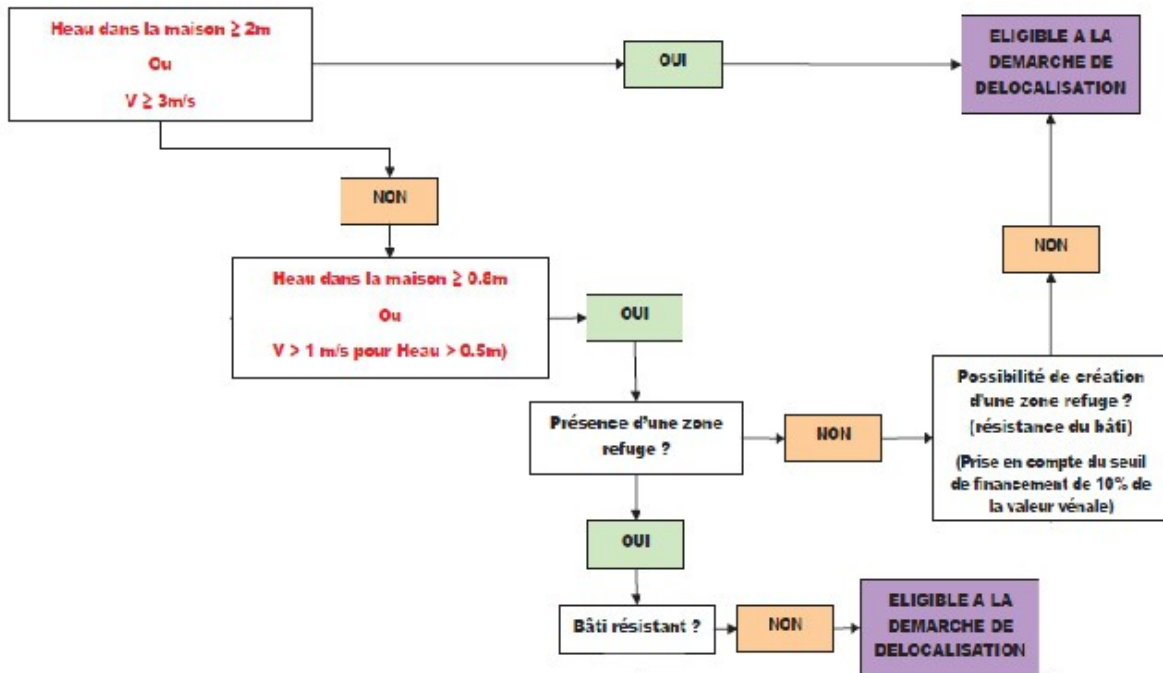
Heau dans la maison ≥ 2m
Ou
V ≥ 3m/s

OUI

ELIGIBLE A LA DEMARCHE DE DELOCALISATION

NON

Heau dans la maison ≥ 0.8m
Ou
V > 1 m/s pour Heau > 0.5m)

OUI

NON

Présence d'une zone refuge ?

NON

Possibilité de création d'une zone refuge ? (résistance du bâti)

(Prise en compte du seuil de financement de 10% de la valeur vénale)

OUI

Bâti résistant ?

NON

ELIGIBLE A LA DEMARCHE DE DELOCALISATION